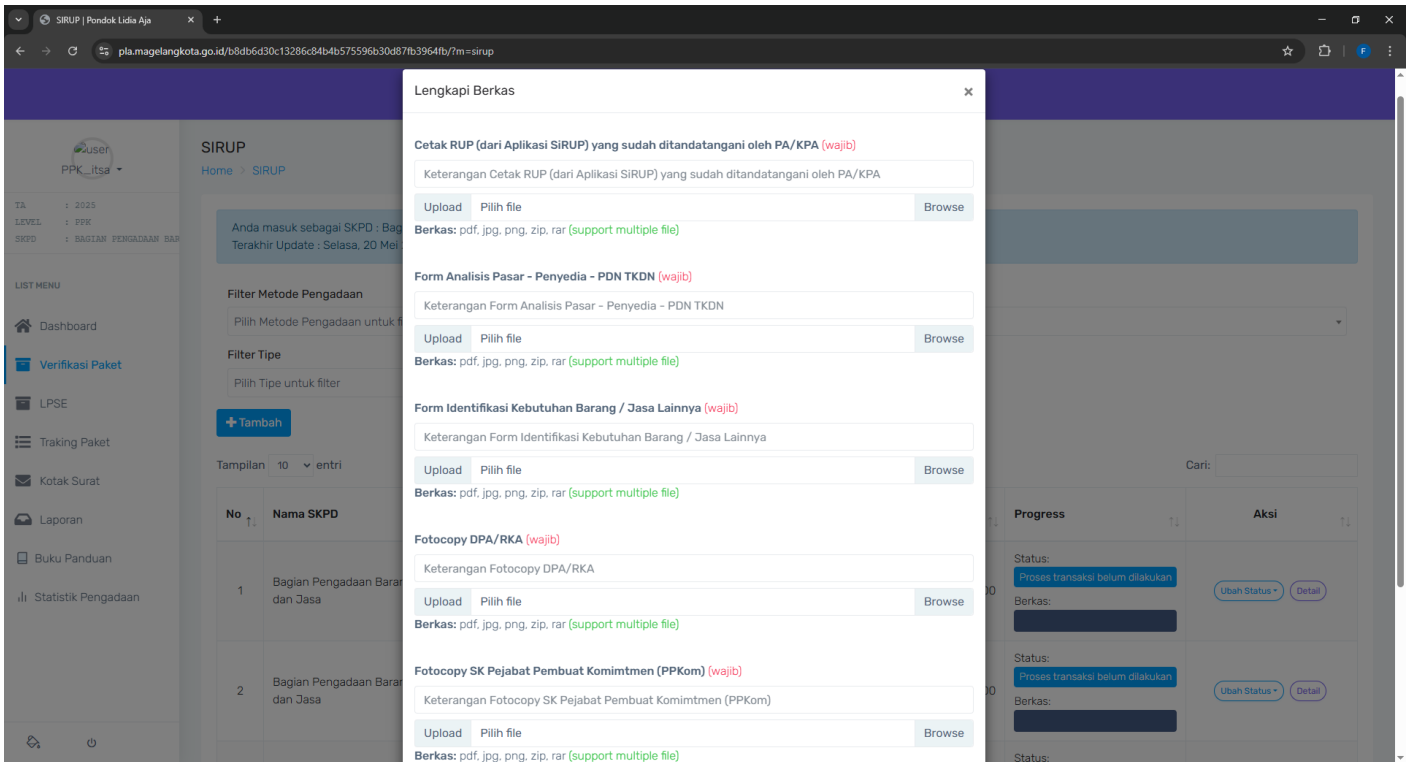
SIRUP | Pondok Lidia Aja

pla.magelangkota.go.id/b8db6d30c13286c84b4b575596b30d87fb3964fb/?m=sirup

user
PPK_itsa

TA : 2025
LEVEL : PPK
SKPD : BAGIAN PENGADAAN BAR

LIST MENU

Dashboard

Verifikasi Paket

LPSE

Traking Paket

Kotak Surat

Laporan

Buku Panduan

Statistik Pengadaan

SIRUP
Home > SIRUP

Anda masuk sebagai SKPD : Bag
Terakhir Update : Selasa, 20 Mei

Filter Metode Pengadaan
Pilih Metode Pengadaan untuk fi

Filter Tipe
Pilih Tipe untuk filter

+Tambah

Tampilan 10 entri

Cari:

| No | Nama SKPD | | Progress | Aksi |
|---|---|---|---|---|
| 1 | Bagian Pengadaan Baran dan Jasa | 00 | Status: Proses transaksi belum dilakukan Berkas: | Ubah Status Detail |
| 2 | Bagian Pengadaan Baran dan Jasa | 00 | Status: Proses transaksi belum dilakukan Berkas: | Ubah Status Detail |
| | | | Status: | |

Lengkapi Berkas ×

Cetak RUP (dari Aplikasi SiRUP) yang sudah ditandatangani oleh PA/KPA (wajib)
Keterangan Cetak RUP (dari Aplikasi SiRUP) yang sudah ditandatangani oleh PA/KPA
Upload Pilih file Browse
Berkas: pdf, jpg, png, zip, rar (support multiple file)

Form Analisis Pasar - Penyedia - PDN TKDN (wajib)
Keterangan Form Analisis Pasar - Penyedia - PDN TKDN
Upload Pilih file Browse
Berkas: pdf, jpg, png, zip, rar (support multiple file)

Form Identifikasi Kebutuhan Barang / Jasa Lainnya (wajib)
Keterangan Form Identifikasi Kebutuhan Barang / Jasa Lainnya
Upload Pilih file Browse
Berkas: pdf, jpg, png, zip, rar (support multiple file)

Fotocopy DPA/RKA (wajib)
Keterangan Fotocopy DPA/RKA
Upload Pilih file Browse
Berkas: pdf, jpg, png, zip, rar (support multiple file)

Fotocopy SK Pejabat Pembuat Komimtmen (PPKom) (wajib)
Keterangan Fotocopy SK Pejabat Pembuat Komimtmen (PPKom)
Upload Pilih file Browse
Berkas: pdf, jpg, png, zip, rar (support multiple file)